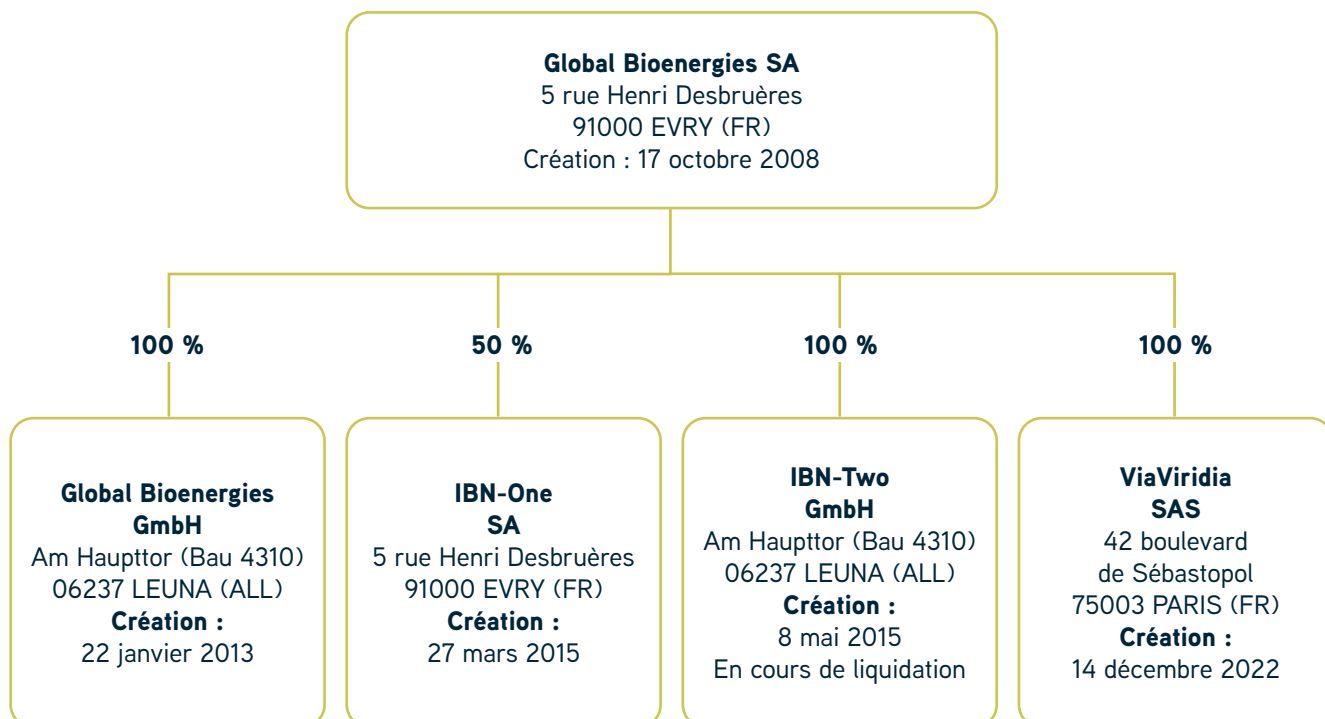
**Global Bioenergies SA**
5 rue Henri Desbruères
91000 EVRY (FR)
Création : 17 octobre 2008

**100 %**

**Global Bioenergies GmbH**
Am Haupttor (Bau 4310)
06237 LEUNA (ALL)
**Création :**
22 janvier 2013

**50 %**

**IBN-One SA**
5 rue Henri Desbruères
91000 EVRY (FR)
**Création :**
27 mars 2015

**100 %**

**IBN-Two GmbH**
Am Haupttor (Bau 4310)
06237 LEUNA (ALL)
**Création :**
8 mai 2015
En cours de liquidation

**100 %**

**ViaViridia SAS**
42 boulevard de Sébastopol
75003 PARIS (FR)
**Création :**
14 décembre 2022